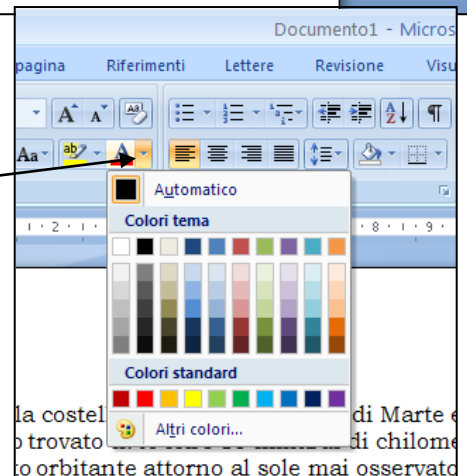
Documento1 - Micros

pagina Riferimenti Lettere Revisione Visu

Automatico

Colori tema

Colori standard

Altri colori...

la costel di Marte e
o trovato di chilome
o orbitante attorno al sole mai osservato